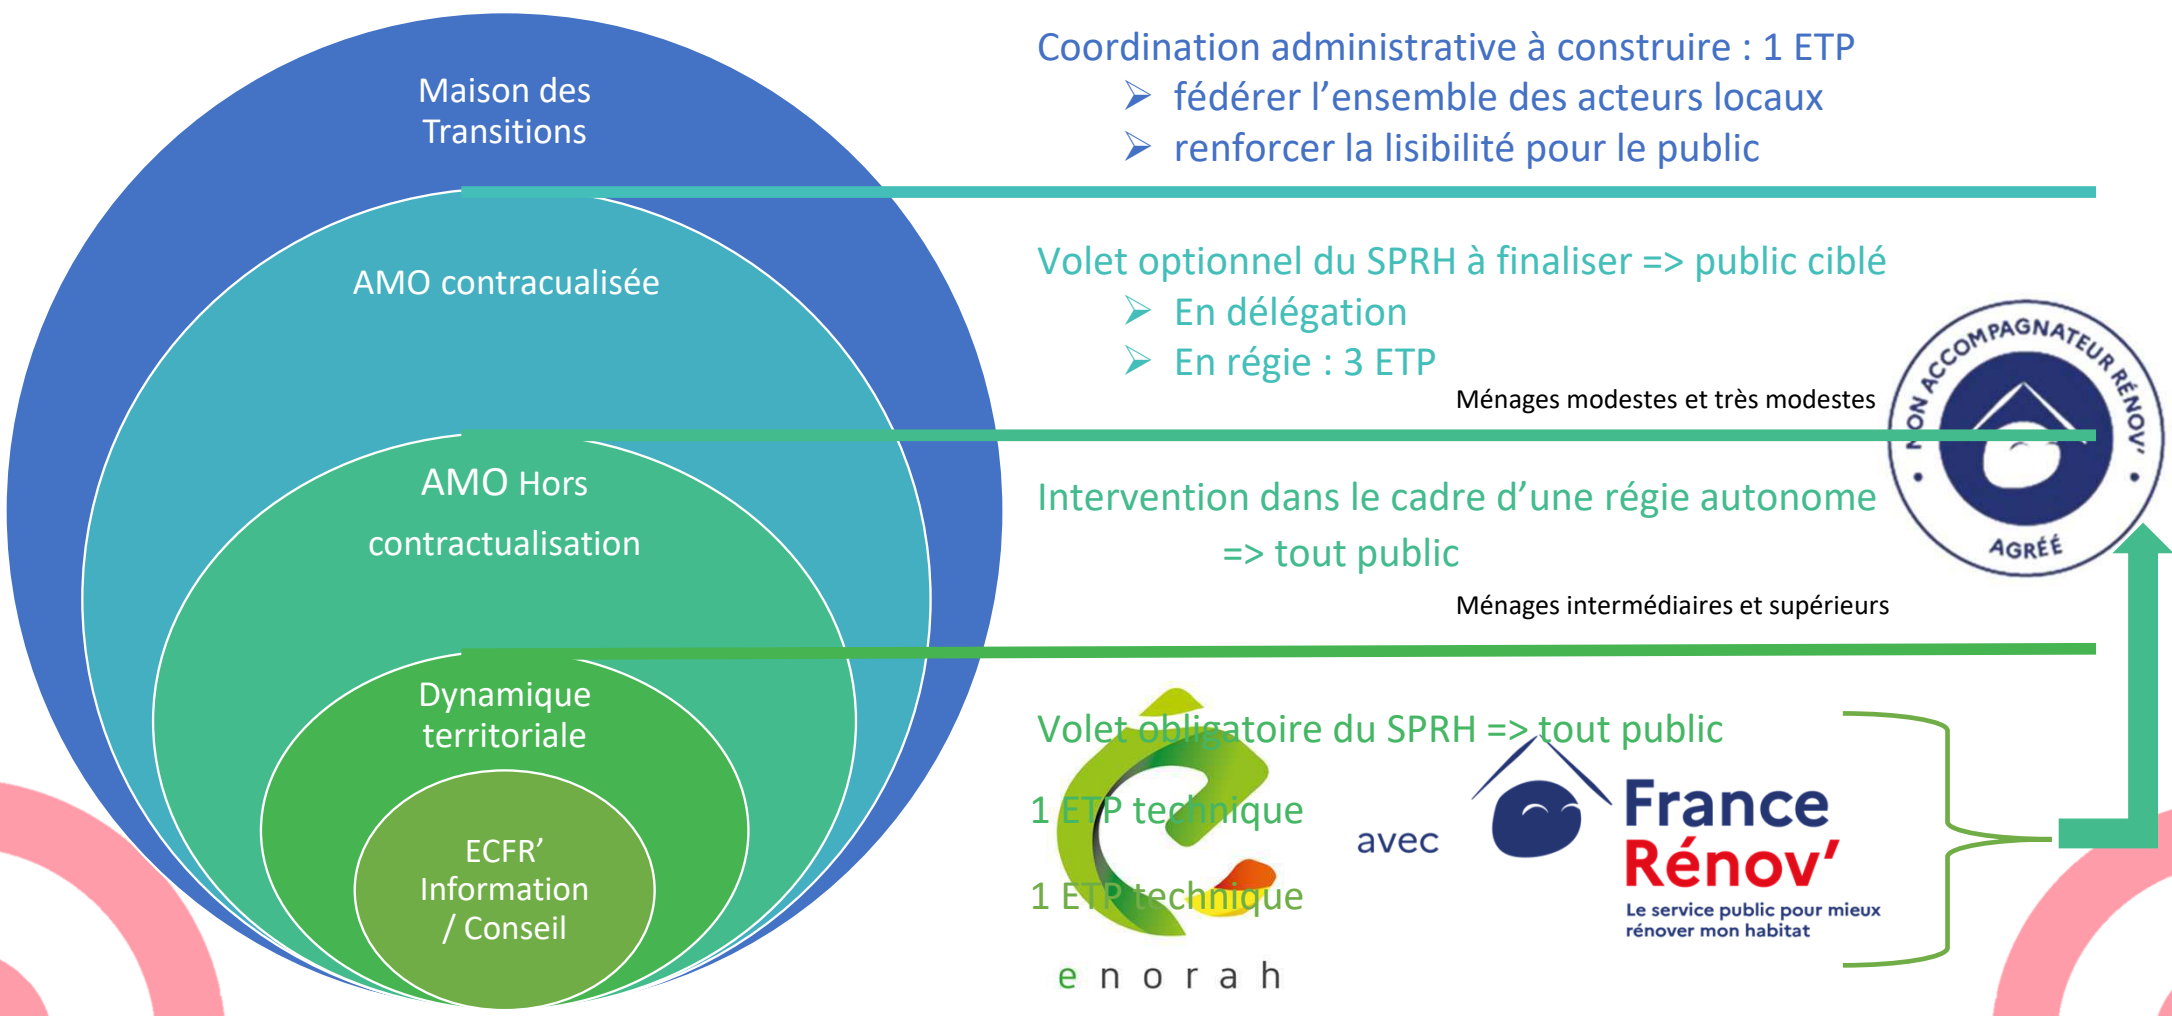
Maison des Transitions

AMO contracualisée

AMO Hors contractualisation

Dynamique territoriale

ECFR' Information / Conseil

Coordination administrative à construire : 1 ETP
➢ fédérer l'ensemble des acteurs locaux
➢ renforcer la lisibilité pour le public

Volet optionnel du SPRH à finaliser => public ciblé
➢ En délégation
➢ En régie : 3 ETP

Ménages modestes et très modestes

MON ACCOMPAGNATEUR RÉNOV' AGRÉÉ

Intervention dans le cadre d'une régie autonome
=> tout public

Ménages intermédiaires et supérieurs

Volet obligatoire du SPRH => tout public

1 ETP technique

1 ETP technique

avec

France Rénov'
Le service public pour mieux rénover mon habitat

enorah